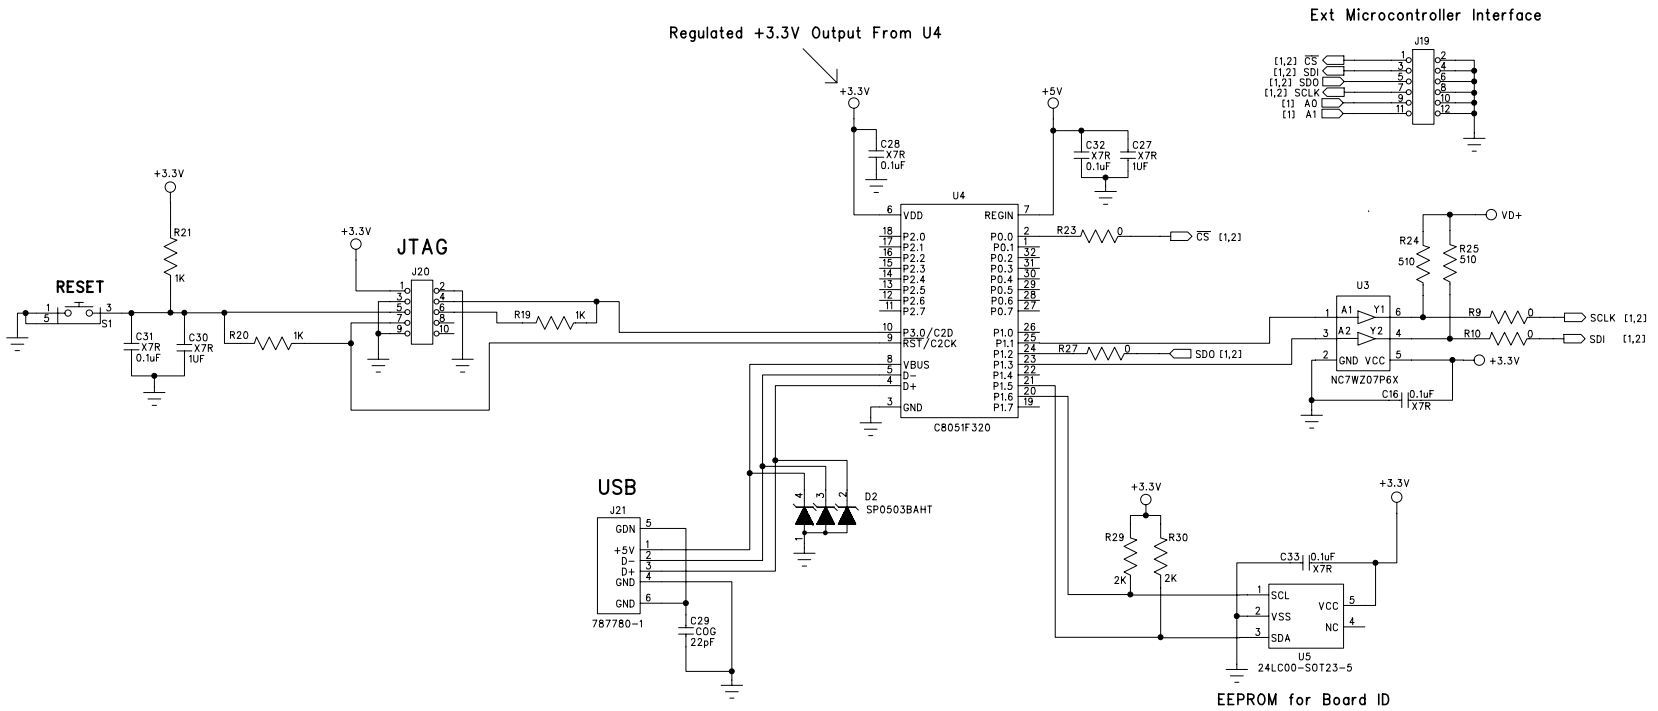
Regulated +3.3V Output From U4

Ext Microcontroller Interface

J19
[1,2] $\overline{CS}$ 1 2
[1,2] SDI 3 4
[1,2] SDO 5 6
[1,2] SCLK 7 8
[1] A0 9 10
[1] A1 11 12

+3.3V
C28
X7R
0.1uF

+5V
C32
X7R
0.1uF
C27
X7R
1UF

U4
6 VDD
REGIN 7
18 P2.0
17 P2.1
16 P2.2
15 P2.3
14 P2.4
13 P2.5
12 P2.6
11 P2.7
10 P3.0/C2D
9 $\overline{RST}$/C2CK
8 VBUS
5 D-
4 D+
3 GND
P0.0 2
P0.1 1
P0.2 32
P0.3 31
P0.4 30
P0.5 29
P0.6 28
P0.7 27
P1.0 26
P1.1 25
P1.2 24
P1.3 23
P1.4 22
P1.5 21
P1.6 20
P1.7 19
C8051F320

R23 0 $\overline{CS}$ [1,2]
R27 0 SDO [1,2]

VD+
R24 510
R25 510
U3
A1 Y1
A2 Y2
GND VCC
NC7WZ07P6X
1 6 3 4 2 5
R9 0 SCLK [1,2]
R10 0 SDI [1,2]
+3.3V
C16 0.1uF X7R

+3.3V
R21
1K

RESET
1 2 5 3 S1
C31 X7R 0.1uF
C30 X7R 1UF
R20 1K

+3.3V
JTAG
J20
1 2
3 4
5 6
7 8
9 10
R19 1K

USB
J21
GDN 5
+5V 1
D- 2
D+ 3
GND 4
GND 6
787780-1
C29
COG
22pF

D2
SP0503BAHT
4 3 2 1

+3.3V
R29 2K
R30 2K

+3.3V
C33 0.1uF X7R
U5
1 SCL
2 VSS
3 SDA
VCC 5
NC 4
24LC00-SOT23-5

EEPROM for Board ID